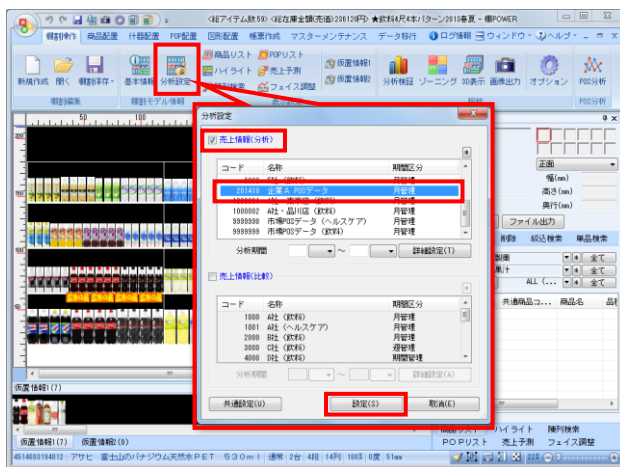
《総アイテム数:59》《総在庫金額(売価):236128円》★飲料4尺4本パターン2013春夏 - 棚POWER

棚割操作 商品配置 什器配置 POP配置 図形配置 帳票作成 マスターメンテナンス データ移行 ログ情報 ウィンドウ ヘルプ

新規作成 開く 棚割保存 基本情報 分析設定 商品リスト POPリスト ハイライト 売上予測 フェイス調整 仮置情報1 仮置情報2 分析検証 ゾーニング 3D表示 画像出力 オプション POS分析

棚割編集 棚割モデル情報 POS分析

分析設定

売上情報(分析)

| コード | 名称 | 期間区分 |
|---|---|---|
| 201410 | 企業A POSデータ | 月管理 |
| 1000002 | A社・品川店 (飲料) | 月管理 |
| 9999999 | 市場POSデータ (ヘルスケア) | 月管理 |
| 9999999 | 市場POSデータ (飲料) | 月管理 |

分析期間 ～ 詳細設定(T)

売上情報(比較)

| コード | 名称 | 期間区分 |
|---|---|---|
| 1000 | A社 (飲料) | 月管理 |
| 1001 | A社 (ヘルスケア) | 月管理 |
| 2000 | B社 (飲料) | 月管理 |
| 3000 | C社 (飲料) | 週管理 |
| 4000 | D社 (飲料) | 期間管理 |

分析期間 ～ 詳細設定(A)

共通設定(U) 設定(S) 取消(E)

正面
幅(mm)
高さ(mm)
奥行(mm)
ファイル出力
削除 絞込検索 単品検索
製商 全て
集計 全て
ALL 全て
共通商品コ... 商品名 品
仮置情報1(7)
仮置情報1(7) 仮置情報2(0)
ハイライト 陳列検索
POPリスト 売上予測 フェイス調整
4514603184012 アサヒ 富士山のバナジウム天然水PET 530ml 通常 2台 4段 14列 100% 0度 51mm